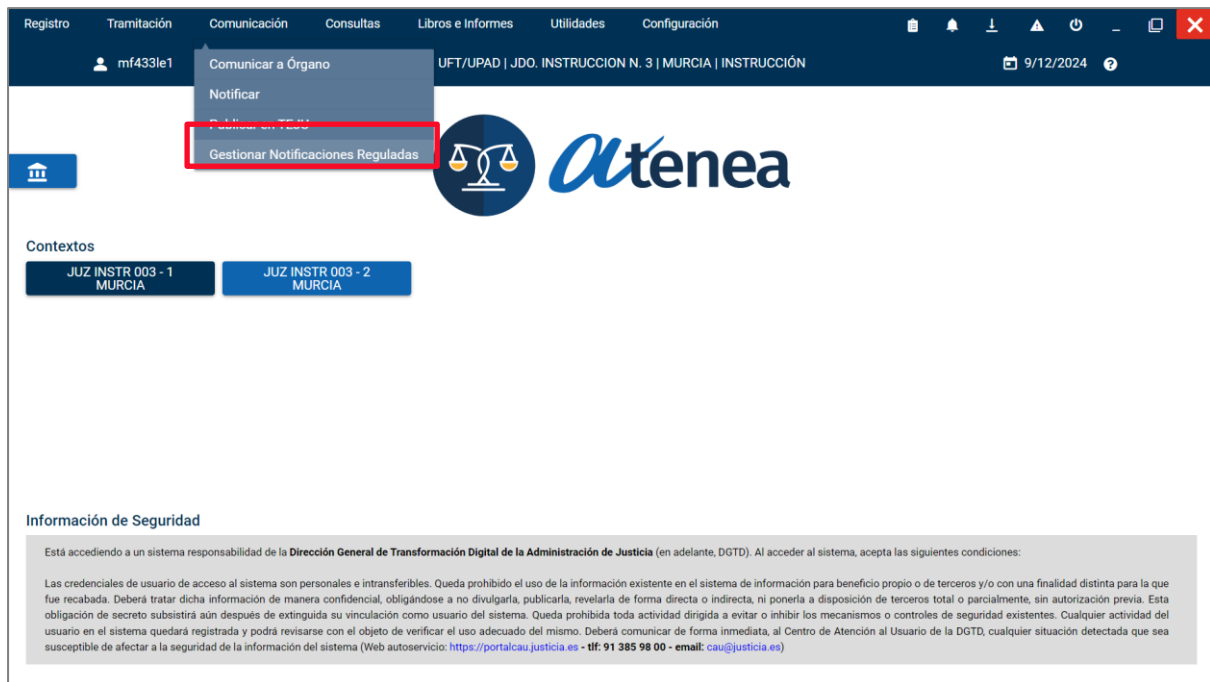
Registro Tramitación Comunicación Consultas Libros e Informes Utilidades Configuración

mf433le1

Comunicar a Órgano
Notificar
Publicar en TEJU
Gestionar Notificaciones Reguladas

UFT/UPAD | JDO. INSTRUCCION N. 3 | MURCIA | INSTRUCCIÓN

9/12/2024

atenea

Contextos

JUZ INSTR 003 - 1 MURCIA

JUZ INSTR 003 - 2 MURCIA

Información de Seguridad

Está accediendo a un sistema responsabilidad de la Dirección General de Transformación Digital de la Administración de Justicia (en adelante, DGTD). Al acceder al sistema, acepta las siguientes condiciones:

Las credenciales de usuario de acceso al sistema son personales e intransferibles. Queda prohibido el uso de la información existente en el sistema de información para beneficio propio o de terceros y/o con una finalidad distinta para la que fue recabada. Deberá tratar dicha información de manera confidencial, obligándose a no divulgarla, publicarla, revelarla de forma directa o indirecta, ni ponerla a disposición de terceros total o parcialmente, sin autorización previa. Esta obligación de secreto subsistirá aún después de extinguida su vinculación como usuario del sistema. Queda prohibida toda actividad dirigida a evitar o inhibir los mecanismos o controles de seguridad existentes. Cualquier actividad del usuario en el sistema quedará registrada y podrá revisarse con el objeto de verificar el uso adecuado del mismo. Deberá comunicar de forma inmediata, al Centro de Atención al Usuario de la DGTD, cualquier situación detectada que sea susceptible de afectar a la seguridad de la información del sistema (Web autoservicio: https://portalcau.justicia.es - tlf: 91 385 98 00 - email: cau@justicia.es)